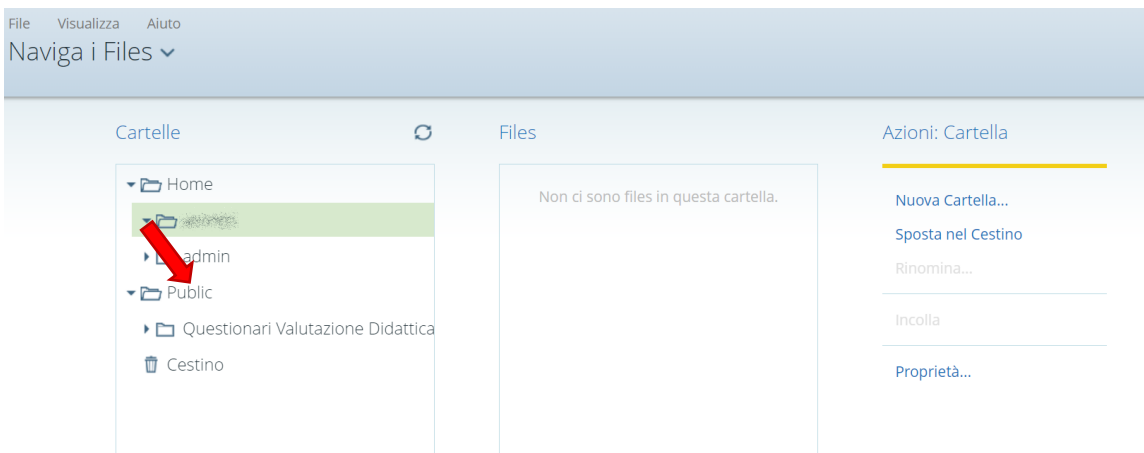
File Visualizza Aiuto
Naviga i Files

Cartelle

Home
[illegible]
admin
Public
Questionari Valutazione Didattica
Cestino

Files

Non ci sono files in questa cartella.

Azioni: Cartella

Nuova Cartella...
Sposta nel Cestino
Rinomina...
Incolla
Proprietà...